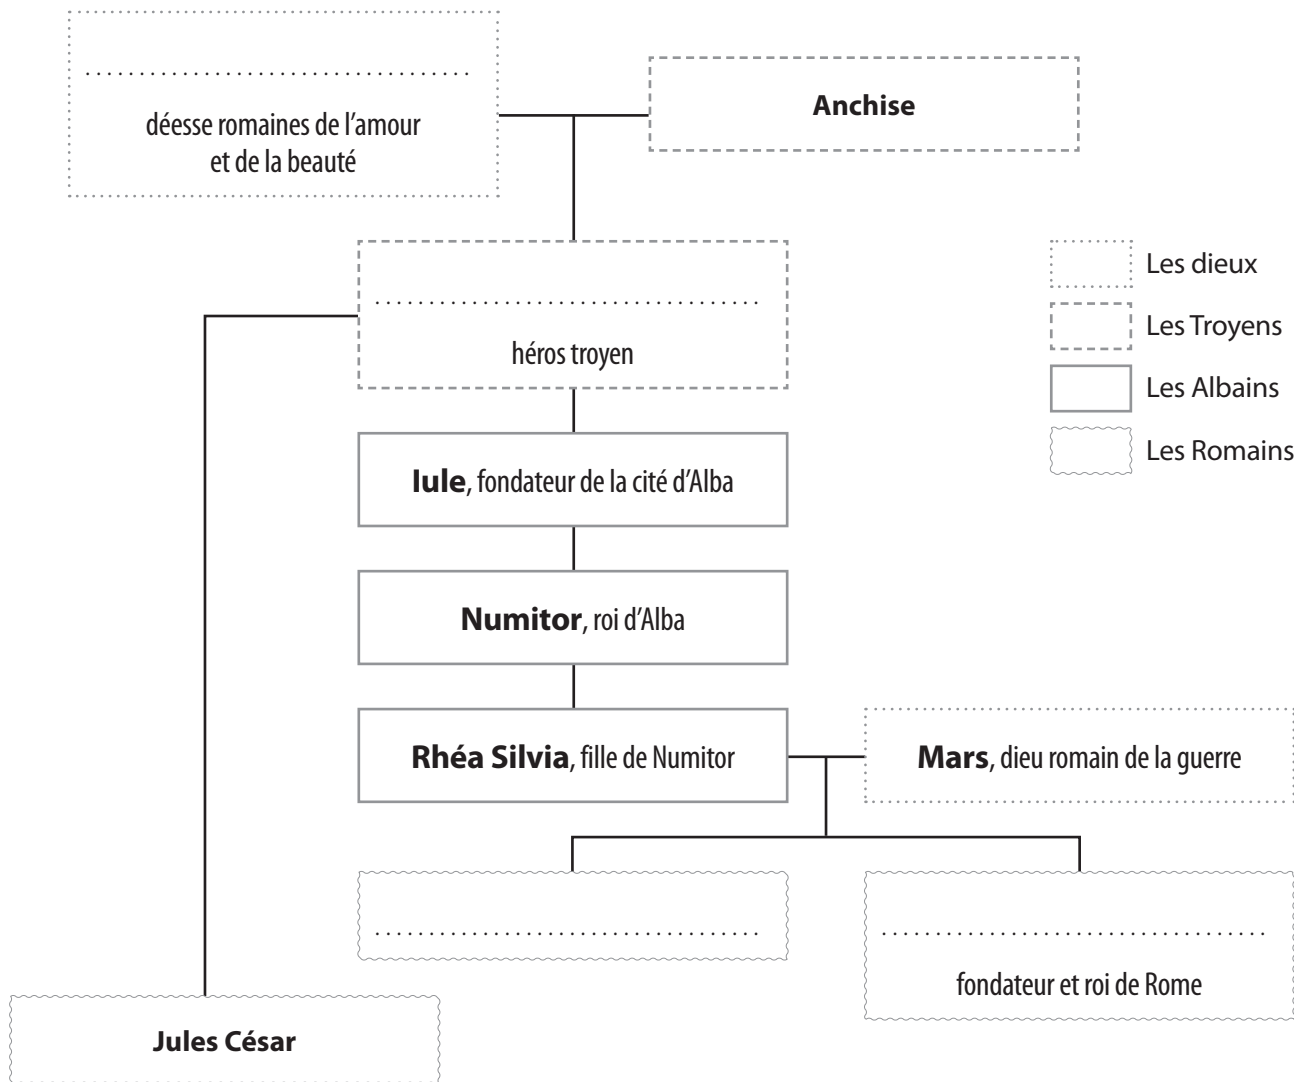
. . . . . . . . . . . . . . . . . . . . . . . . . . . . . . .
déesse romaines de l'amour et de la beauté

**Anchise**

Les dieux
Les Troyens
Les Albains
Les Romains

. . . . . . . . . . . . . . . . . . . . . . . . . . . . . . . . . .
héros troyen

**Iule**, fondateur de la cité d'Alba

**Numitor**, roi d'Alba

**Rhéa Silvia**, fille de Numitor

**Mars**, dieu romain de la guerre

. . . . . . . . . . . . . . . . . . . . . . . . . . . . . . . . . . .

. . . . . . . . . . . . . . . . . . . . . . . . . . . . . . . . . . .
fondateur et roi de Rome

**Jules César**